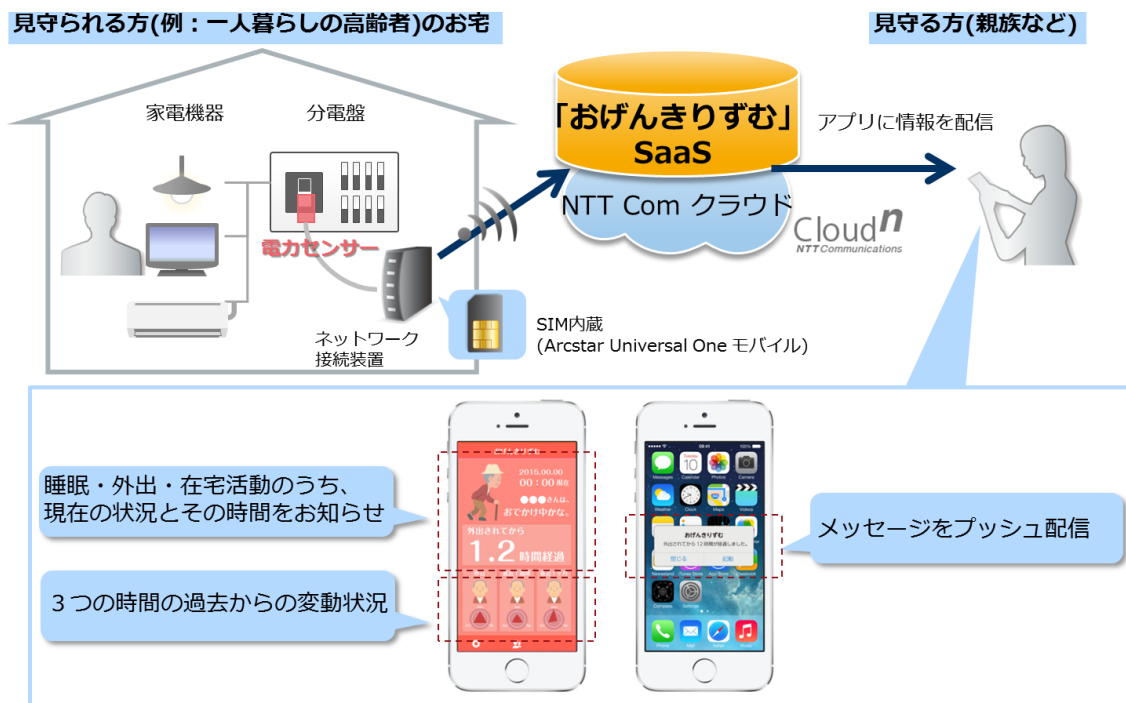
見守られる方(例：一人暮らしの高齢者)のお宅

見守る方(親族など)

家電機器

分電盤

電力センサー

ネットワーク接続装置

SIM内蔵
(Arcstar Universal One モバイル)

「おげんきりずむ」
SaaS

NTT Com クラウド

Cloudn
NTT Communications

アプリに情報を配信

2015.00.00
00：00現在
●●●さんは、おでかけ中かな。
外出されてから
1.2時間経過

睡眠・外出・在宅活動のうち、現在の状況とその時間をお知らせ

３つの時間の過去からの変動状況

おげんきりずむ
外出されてから 12 時間が経過しました。
閉じる
起動

メッセージをプッシュ配信